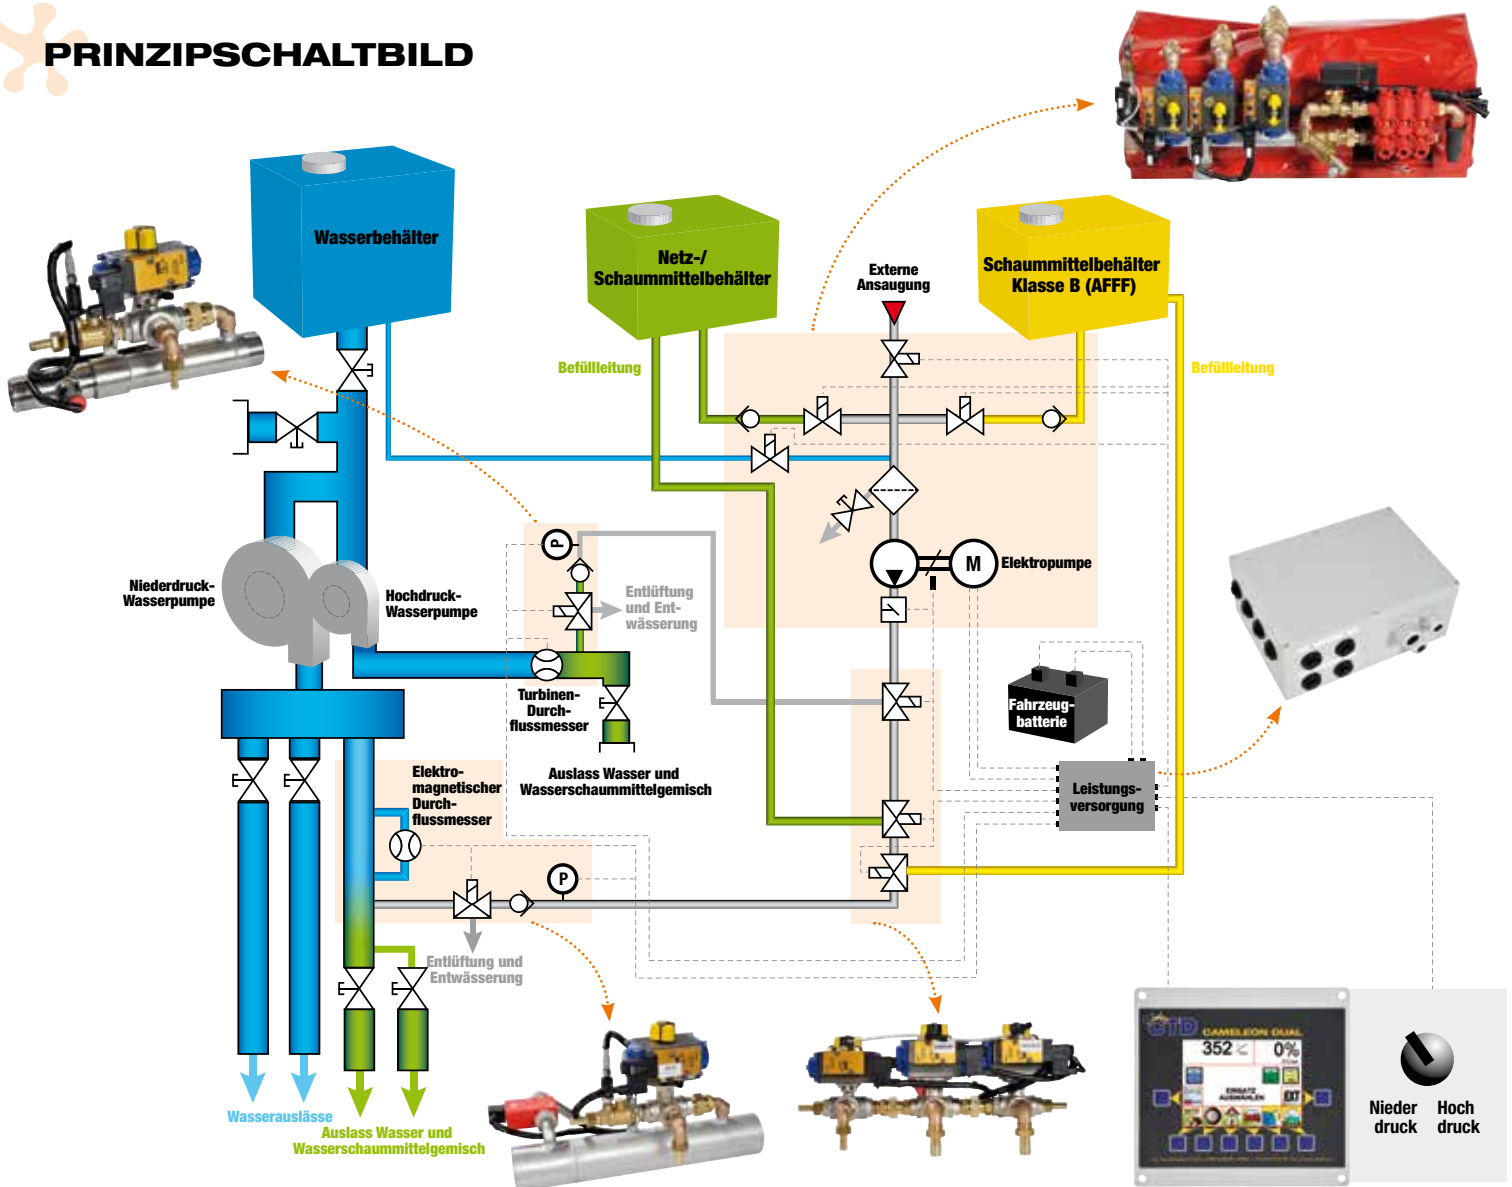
PRINZIPSCHALTBILD

Wasserbehälter

Netz-/ Schaummittelbehälter

Externe Ansaugung

Schaummittelbehälter Klasse B (AFFF)

Befüllleitung

Befüllleitung

Elektropumpe

M

P

Entlüftung und Entwässerung

Niederdruck-Wasserpumpe

Hochdruck-Wasserpumpe

Turbinen-Durch-flussmesser

Fahrzeug-batterie

Auslass Wasser und Wasserschaummittelgemisch

Elektro-magnetischer Durch-flussmesser

Leistungs-versorgung

P

Entlüftung und Entwässerung

Wasserauslässe

Auslass Wasser und Wasserschaummittelgemisch

CTD CAMELEON DUAL

352

0%

Nieder druck

Hoch druck